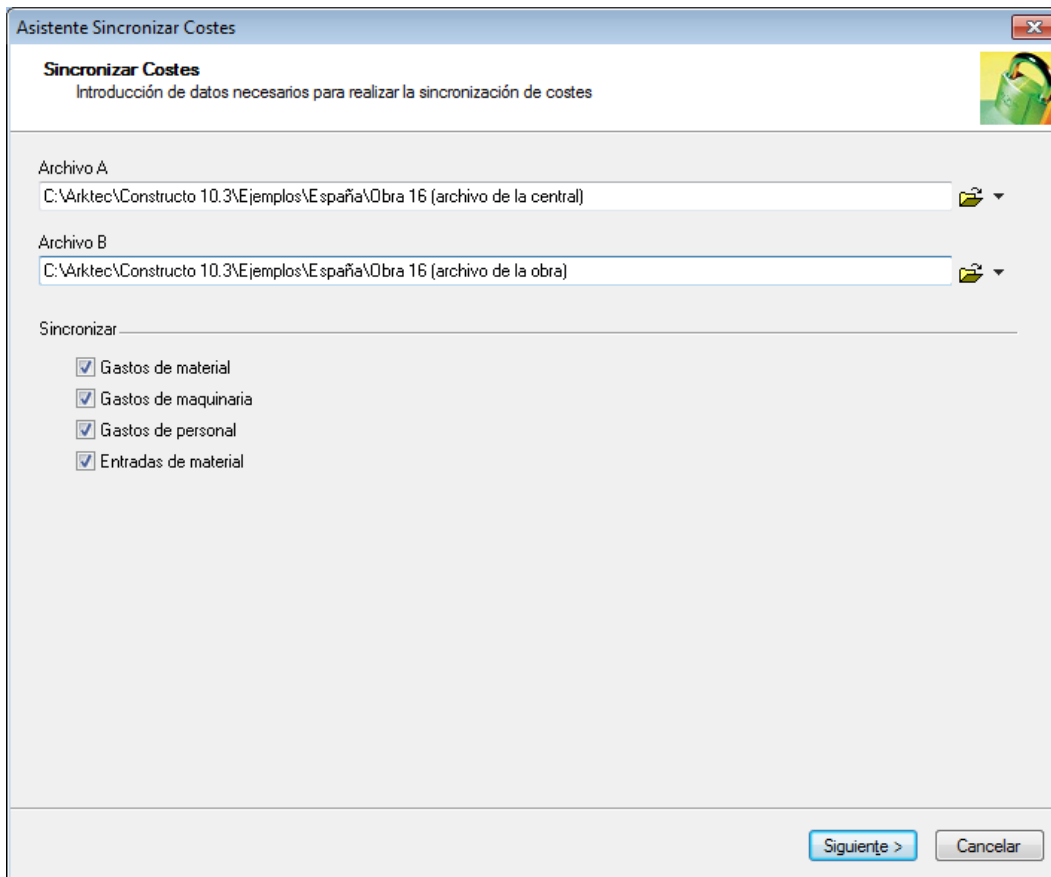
Asistente Sincronizar Costes

Sincronizar Costes
Introducción de datos necesarios para realizar la sincronización de costes

Archivo A
C:\Arktec\Constructo 10.3\Ejemplos\España\Obra 16 (archivo de la central)

Archivo B
C:\Arktec\Constructo 10.3\Ejemplos\España\Obra 16 (archivo de la obra)

Sincronizar

Gastos de material
Gastos de maquinaria
Gastos de personal
Entradas de material

Siguiente >
Cancelar